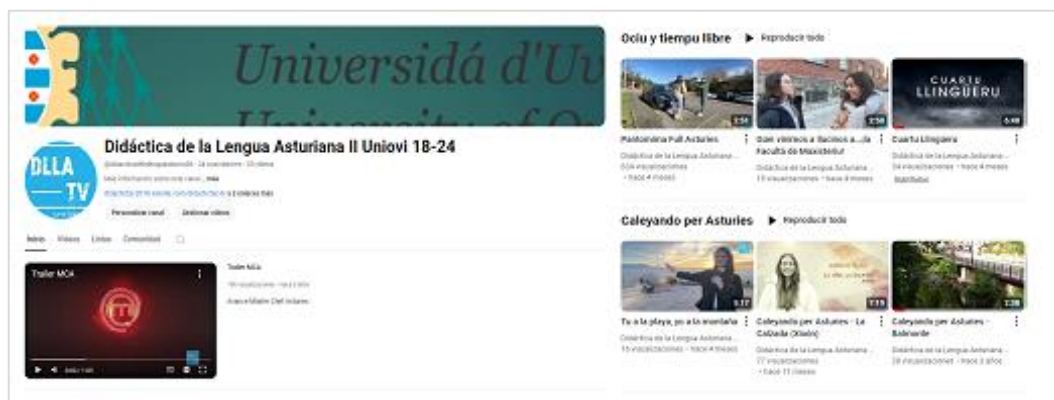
Universidá d'Uv
University of O

Didáctica de la Lengua Asturiana II Uniovi 18-24

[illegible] ...más

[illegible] y 2 enlaces más

Personalizar canal Gestionar vídeos

Inicio Vídeos Listas Comunidad

Tráiler MOA

Tráiler MOA

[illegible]

Ocio y tiempu llibre ▶ Reproducir todo

Pantomima Full Asturies
Didáctica de la Lengua Asturiana...
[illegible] visualizaciones • hace 4 meses

Quen vienes a facemos a...de Facultá de Maxisteriu
Didáctica de la Lengua Asturiana...
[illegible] visualizaciones • hace 4 meses

CUARTU LLINGUERU
Cuartu Llingueru
Didáctica de la Lengua Asturiana...
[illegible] visualizaciones • hace 4 meses
Subtítulos

Caleyando per Asturies ▶ Reproducir todo

Tu a la playa, yo a la montaña
Didáctica de la Lengua Asturiana...
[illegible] visualizaciones • hace 4 meses

Caleyando per Asturies - La Collada (Xixón)
Didáctica de la Lengua Asturiana...
77 visualizaciones • hace 11 meses

Caleyando per Asturies - Balmorie
Didáctica de la Lengua Asturiana...
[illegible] visualizaciones • hace 3 años